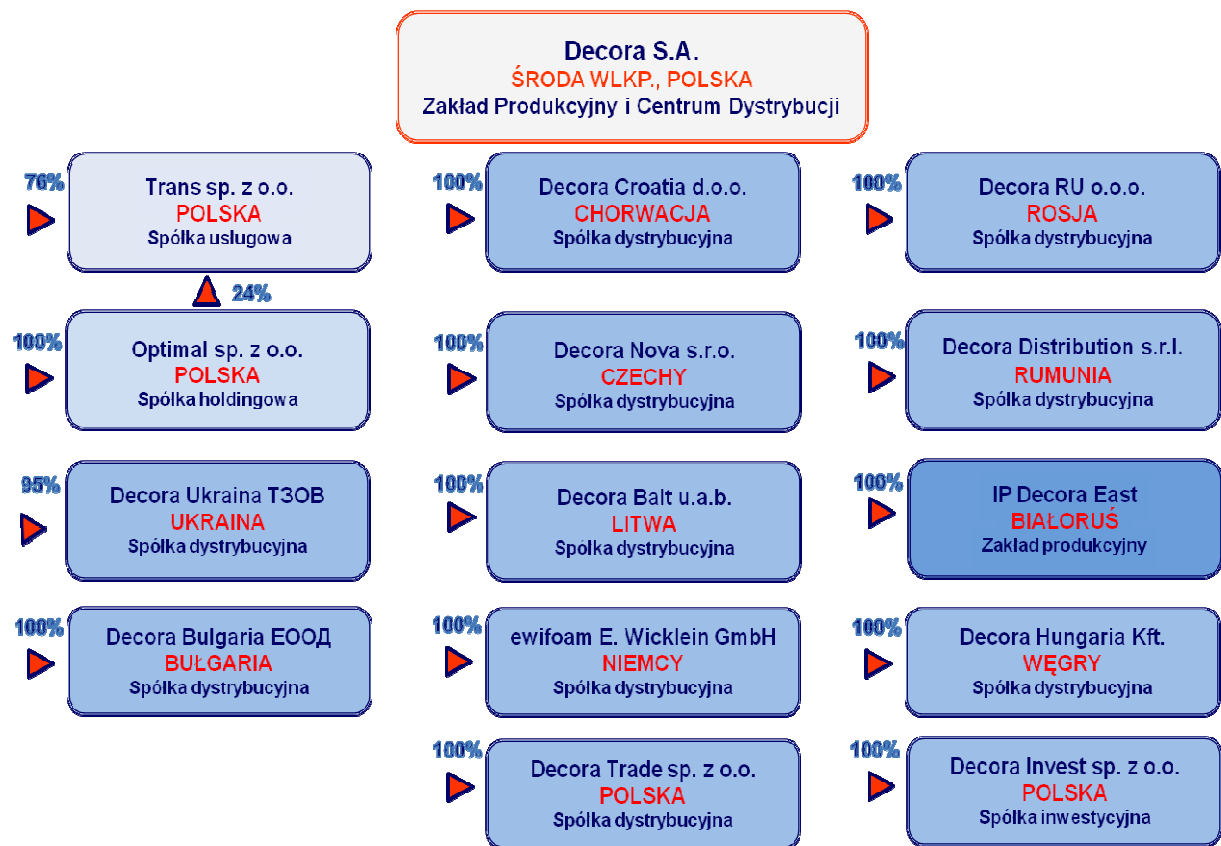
Decora S.A.
ŚRODA WLKP., POLSKA
Zakład Produkcyjny i Centrum Dystrybucji

76%
Trans sp. z o.o.
POLSKA
Spólka uslugowa

24%

100%
Optimal sp. z o.o.
POLSKA
Spólka holdingowa

95%
Decora Ukraina TZOB
UKRAINA
Spólka dystrybucyjna

100%
Decora Bulgaria EOOД
BUŁGARIA
Spólka dystrybucyjna

100%
Decora Croatia d.o.o.
CHORWACJA
Spólka dystrybucyjna

100%
Decora Nova s.r.o.
CZECHY
Spólka dystrybucyjna

100%
Decora Balt u.a.b.
LITWA
Spólka dystrybucyjna

100%
ewifoam E. Wicklein GmbH
NIEMCY
Spólka dystrybucyjna

100%
Decora Trade sp. z o.o.
POLSKA
Spólka dystrybucyjna

100%
Decora RU o.o.o.
ROSJA
Spólka dystrybucyjna

100%
Decora Distribution s.r.l.
RUMUNIA
Spólka dystrybucyjna

100%
IP Decora East
BIAŁORUŚ
Zaklad produkcyjny

100%
Decora Hungaria Kft.
WĘGRY
Spólka dystrybucyjna

100%
Decora Invest sp. z o.o.
POLSKA
Spólka inwestycyjna